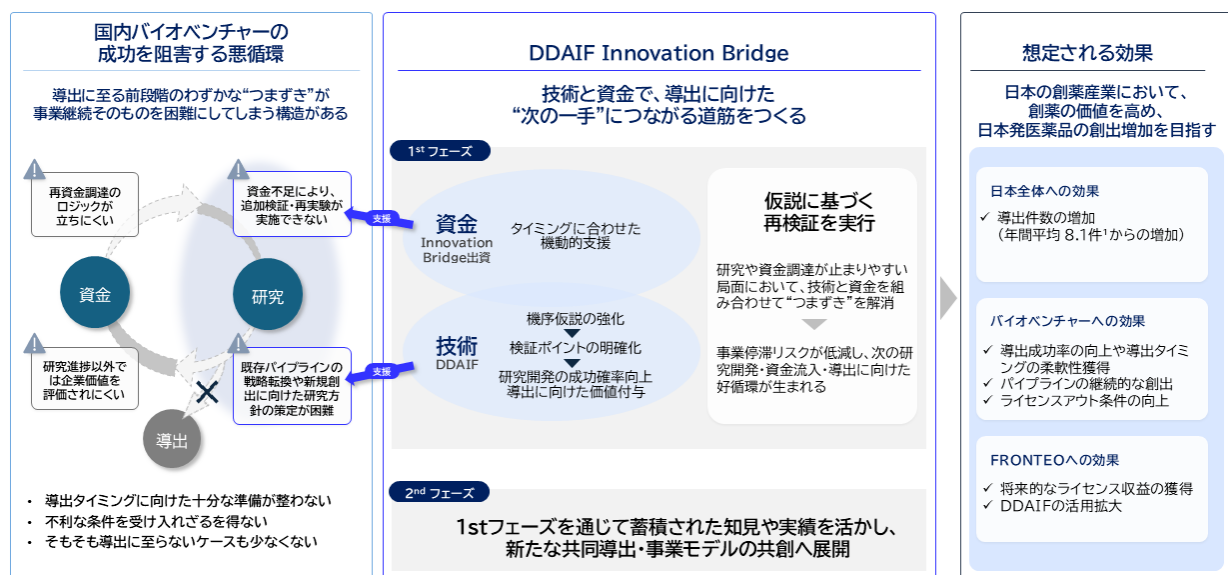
国内バイオベンチャーの
成功を阻害する悪循環

導出に至る前段階のわずかな“つまずき”が
事業継続そのものを困難にしてしまう構造がある

再資金調達の
ロジックが
立ちにくい

資金不足により、
追加検証・再実験が
実施できない

資金

研究

研究進捗以外で
は企業価値を
評価されにくい

既存パイプラインの
戦略転換や新規創
出に向けた研究方
針の策定が困難

導出

・ 導出タイミングに向けた十分な準備が整わない
・ 不利な条件を受け入れざるを得ない
・ そもそも導出に至らないケースも少なくない

DDAIF Innovation Bridge

技術と資金で、導出に向けた
“次の一手”につながる道筋をつくる

1st フェーズ

支援

資金
Innovation
Bridge出資

タイミングに合わせた
機動的支援

支援

技術
DDAIF

機序仮説の強化
検証ポイントの明確化
研究開発の成功確率向上
導出に向けた価値付与

仮説に基づく
再検証を実行

研究や資金調達が止まりやすい局面において、技術と資金を組み合わせて“つまずき”を解消

事業停滞リスクが低減し、次の研究開発・資金流入・導出に向けた好循環が生まれる

2nd フェーズ

1stフェーズを通じて蓄積された知見や実績を活かし、
新たな共同導出・事業モデルの共創へ展開

想定される効果

日本の創薬産業において、
創薬の価値を高め、
日本発医薬品の創出増加を目指す

日本全体への効果
✓ 導出件数の増加
（年間平均 8.1件¹からの増加）

バイオベンチャーへの効果
✓ 導出成功率の向上や導出タイミングの柔軟性獲得
✓ パイプラインの継続的な創出
✓ ライセンスアウト条件の向上

FRONTEOへの効果
✓ 将来的なライセンス収益の獲得
✓ DDAIFの活用拡大